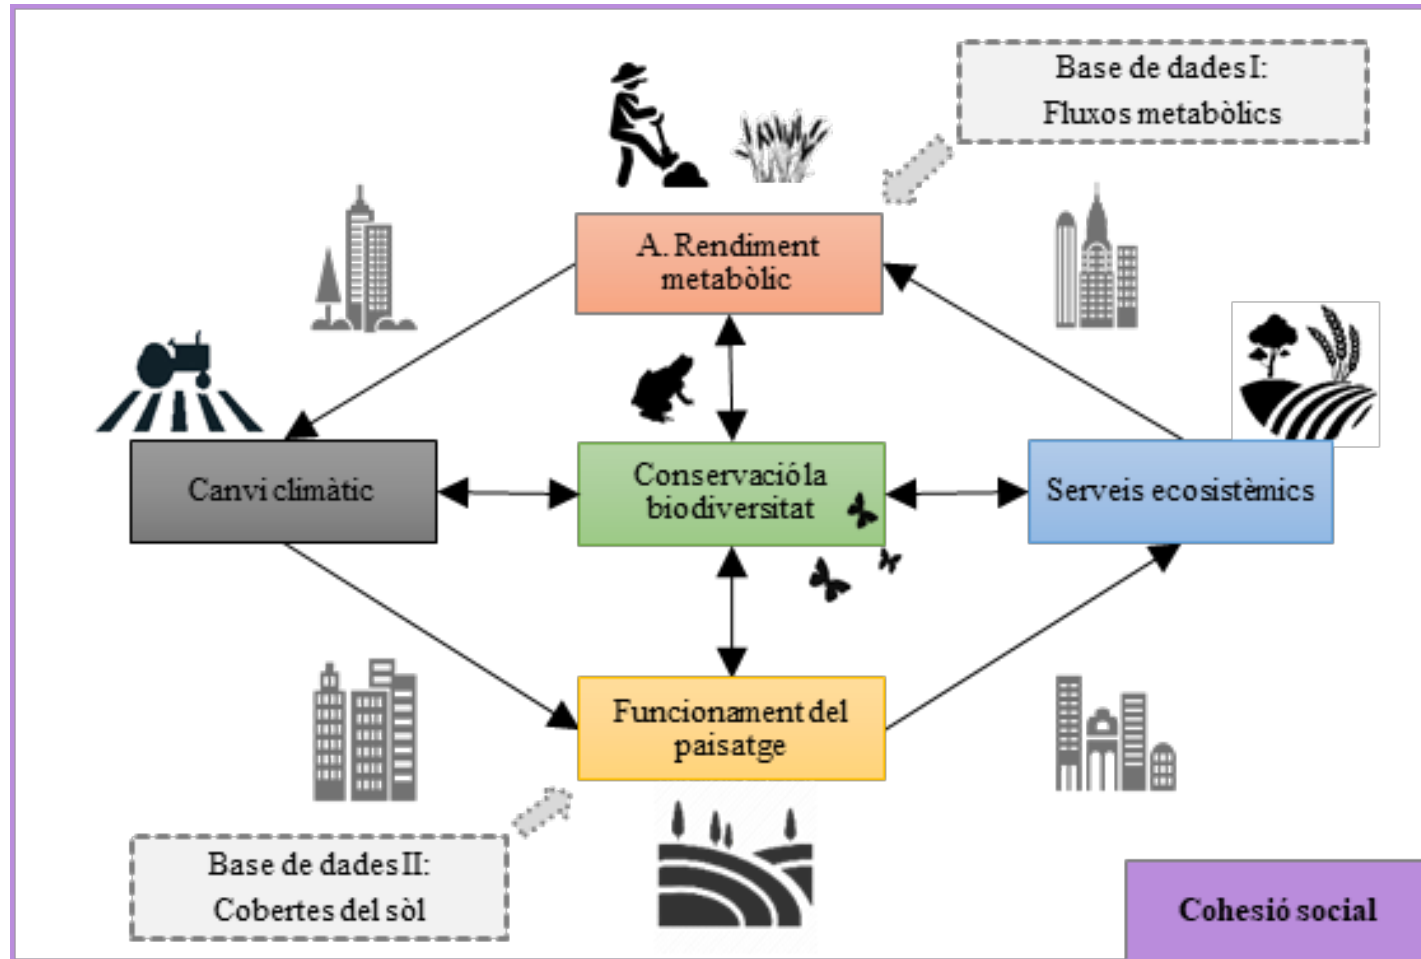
Base de dades I:
Fluxos metabòlics

A. Rendiment metabòlic

Canvi climàtic

Conservació la biodiversitat

Serveis ecosistèmics

Funcionament del paisatge

Base de dades II:
Cobertes del sòl

Cohesió social